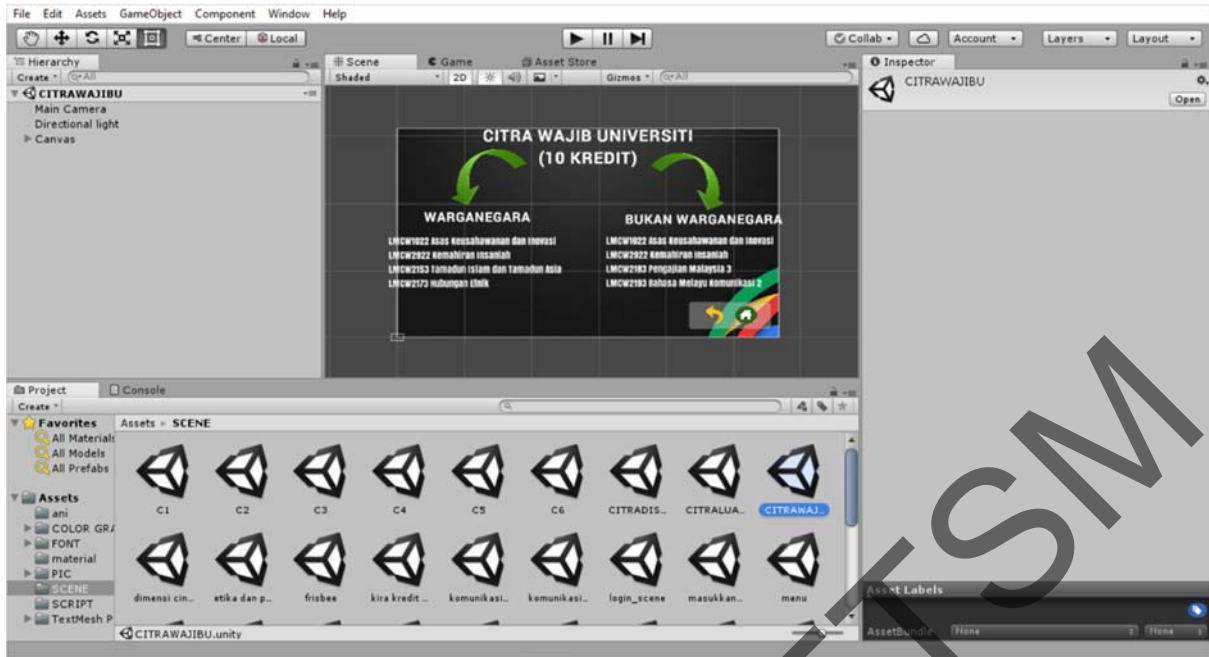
File Edit Assets GameObject Component Window Help

Center Local

Collab Account Layers Layout

Hierarchy
Create All
CITRAWAJIBU
Main Camera
Directional light
Canvas

Scene Game Asset Store
Shaded 2D Gizmos All

CITRA WAJIB UNIVERSITI
(10 KREDIT)

WARGANEGARA
LMCW1022 Asas Keusahawanan dan Inovasi
LMCW2922 Kemahiran Insaniah
LMCW2153 Tamadun Islam dan Tamadun Asia
LMCW2173 Hubungan Etnik

BUKAN WARGANEGARA
LMCW1022 Asas Keusahawanan dan Inovasi
LMCW2922 Kemahiran Insaniah
LMCW2183 Pengajian Malaysia 3
LMCW2193 Bahasa Melayu Komunikasi 2

Inspector
CITRAWAJIBU
Open

Project Console
Create
Favorites
All Materials
All Models
All Prefabs
Assets
ani
COLOR GRA
FONT
material
PIC
SCENE
SCRIPT
TextMesh P

Assets ▸ SCENE
C1 C2 C3 C4 C5 C6 CITRADIS... CITRALUA... CITRAWAJ...
dimensi cin... etika dan p... frisbee kira kredit ... komunikasi... komunikasi... login_scene masukkan... menu
CITRAWAJIBU.unity

Asset Labels
AssetBundle None None

UTSM